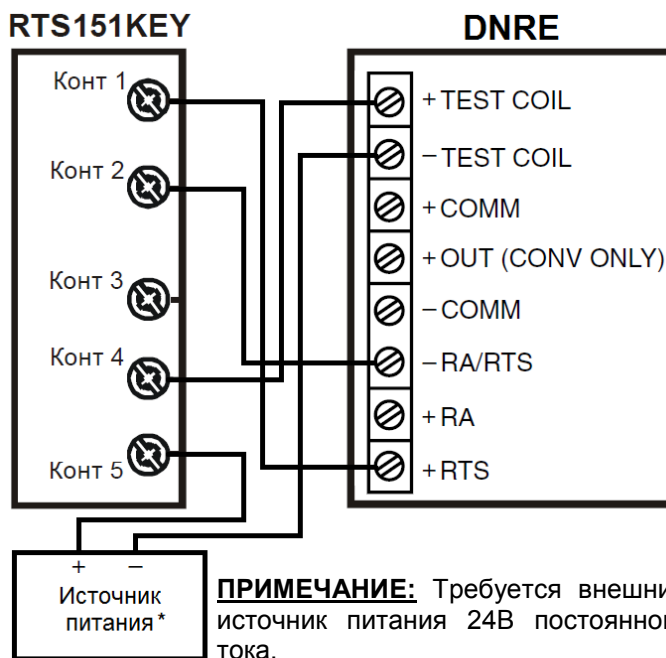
RTS151KEY

DNRE

Конт 1

Конт 2

Конт 3

Конт 4

Конт 5

+TEST COIL

–TEST COIL

+COMM

+OUT (CONV ONLY)

–COMM

–RA/RTS

+RA

+RTS

+ –

Источник питания*

ПРИМЕЧАНИЕ: Требуется внешни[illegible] источник питания 24В постоянно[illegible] тока.